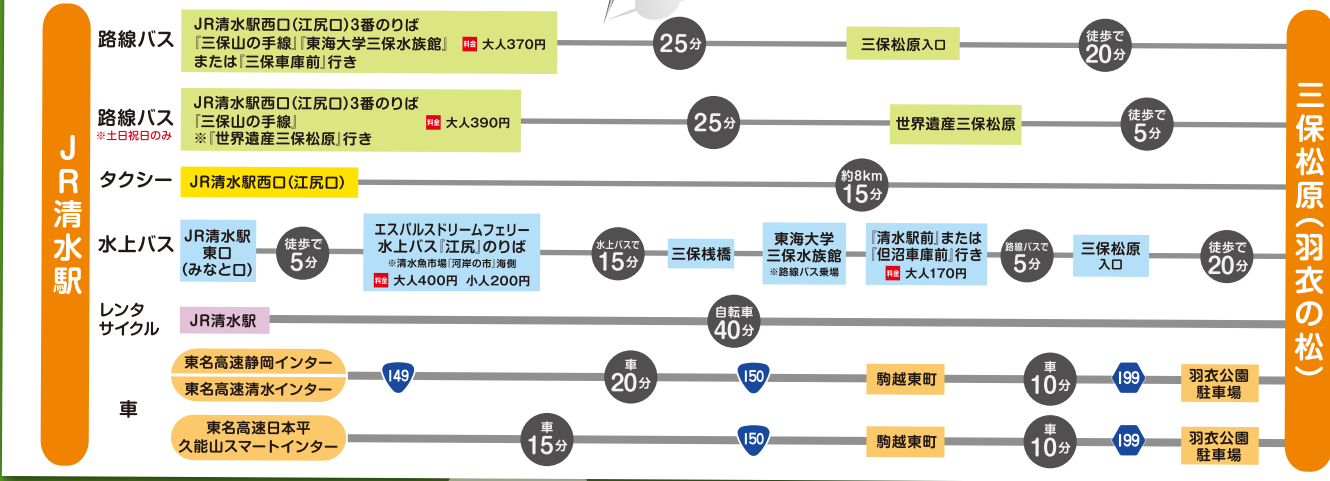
JR清水駅

路線バス
JR清水駅西口(江尻口)3番のりば
『三保山の手線』『東海大学三保水族館』または『三保車庫前』行き
料金 大人370円
25分
三保松原入口
徒歩で 20分

路線バス
※土日祝日のみ
JR清水駅西口(江尻口)3番のりば
『三保山の手線』
※『世界遺産三保松原』行き
料金 大人390円
25分
世界遺産三保松原
徒歩で 5分

タクシー
JR清水駅西口(江尻口)
約8km 15分

水上バス
JR清水駅東口(みなと口)
徒歩で 5分
エスパルスドリームフェリー水上バス『江尻』のりば
※清水魚市場『河岸の市』海側
料金 大人400円 小人200円
水上バスで 15分
三保桟橋
東海大学三保水族館
※路線バス乗場
『清水駅前』または『但沼車庫前』行き
料金 大人170円
路線バスで 5分
三保松原入口
徒歩で 20分

レンタサイクル
JR清水駅
自転車 40分

車
東名高速静岡インター
東名高速清水インター
149
車 20分
150
駒越東町
車 10分
199
羽衣公園駐車場

東名高速日本平久能山スマートインター
車 15分
150
駒越東町
車 10分
199
羽衣公園駐車場

三保松原(羽衣の松)